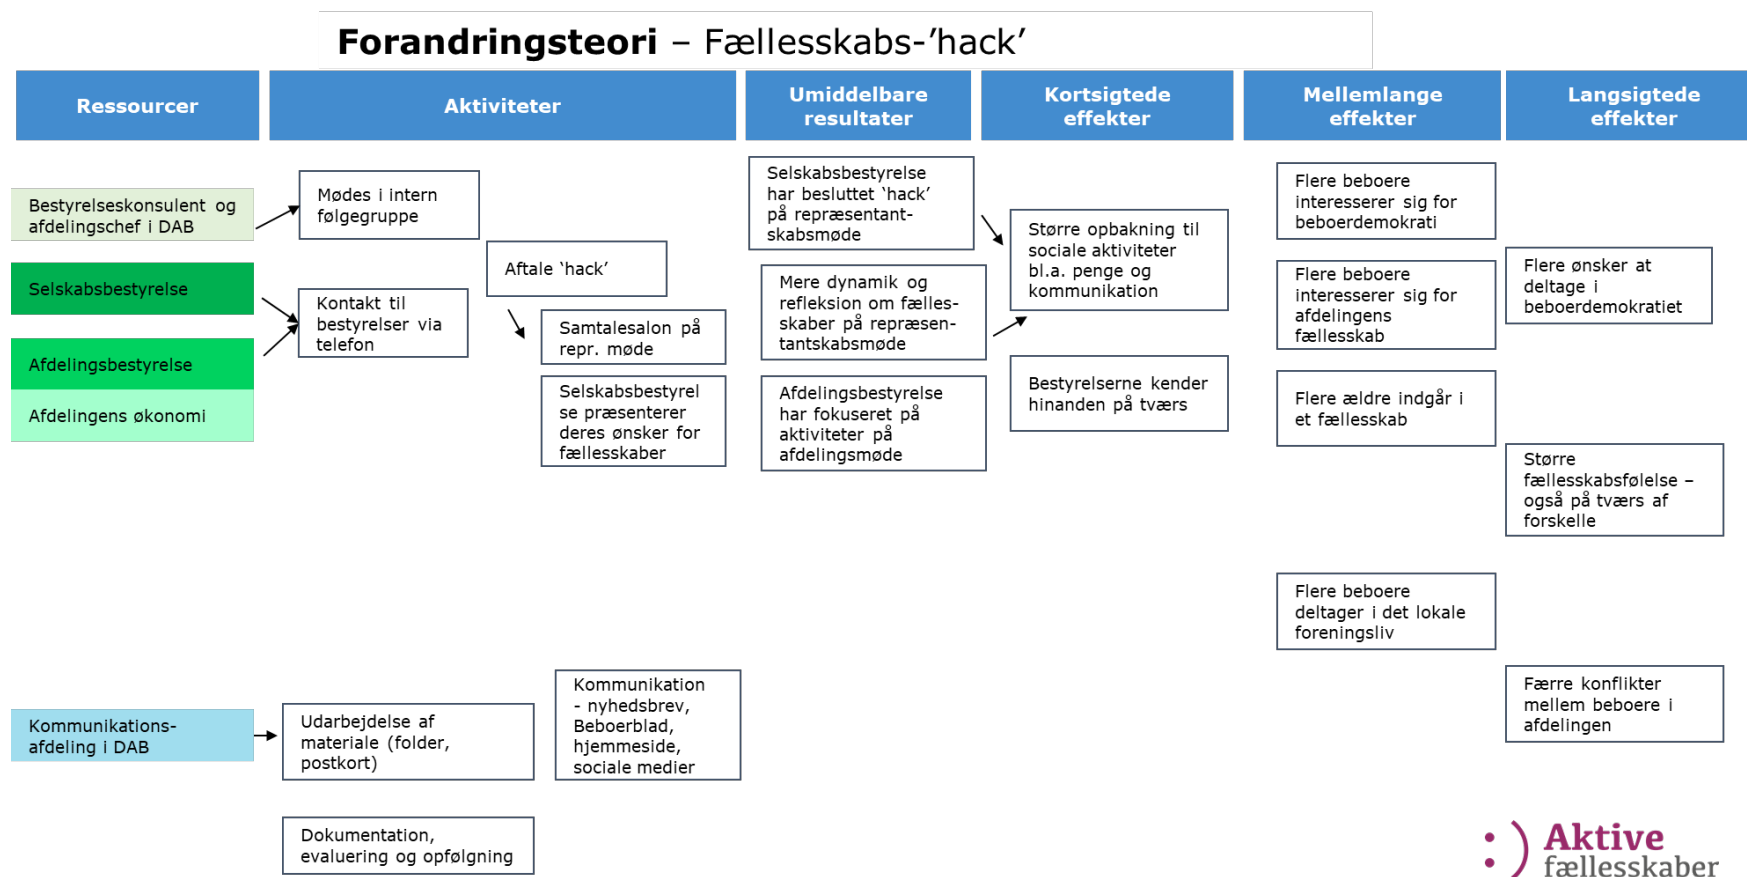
**Forandringsteori** – Fællesskabs-'hack'

Ressourcer

Aktiviteter

Umiddelbare resultater

Kortsigtede effekter

Mellemlange effekter

Langsigtede effekter

Bestyrelseskonsulent og afdelingschef i DAB

Selskabsbestyrelse

Afdelingsbestyrelse

Afdelingens økonomi

Mødes i intern følgegruppe

Kontakt til bestyrelser via telefon

Aftale 'hack'

Samtalesalon på repr. møde

Selskabsbestyrelse præsenterer deres ønsker for fællesskaber

Selskabsbestyrelse har besluttet 'hack' på repræsentantskabsmøde

Mere dynamik og refleksion om fællesskaber på repræsentantskabsmøde

Afdelingsbestyrelse har fokuseret på aktiviteter på afdelingsmøde

Større opbakning til sociale aktiviteter bl.a. penge og kommunikation

Bestyrelserne kender hinanden på tværs

Flere beboere interesserer sig for beboerdemokrati

Flere beboere interesserer sig for afdelingens fællesskab

Flere ældre indgår i et fællesskab

Flere beboere deltager i det lokale foreningsliv

Flere ønsker at deltage i beboerdemokratiet

Større fællesskabsfølelse – også på tværs af forskelle

Færre konflikter mellem beboere i afdelingen

Kommunikations-afdeling i DAB

Udarbejdelse af materiale (folder, postkort)

Kommunikation - nyhedsbrev, Beboerblad, hjemmeside, sociale medier

Dokumentation, evaluering og opfølgning

Aktive fællesskaber